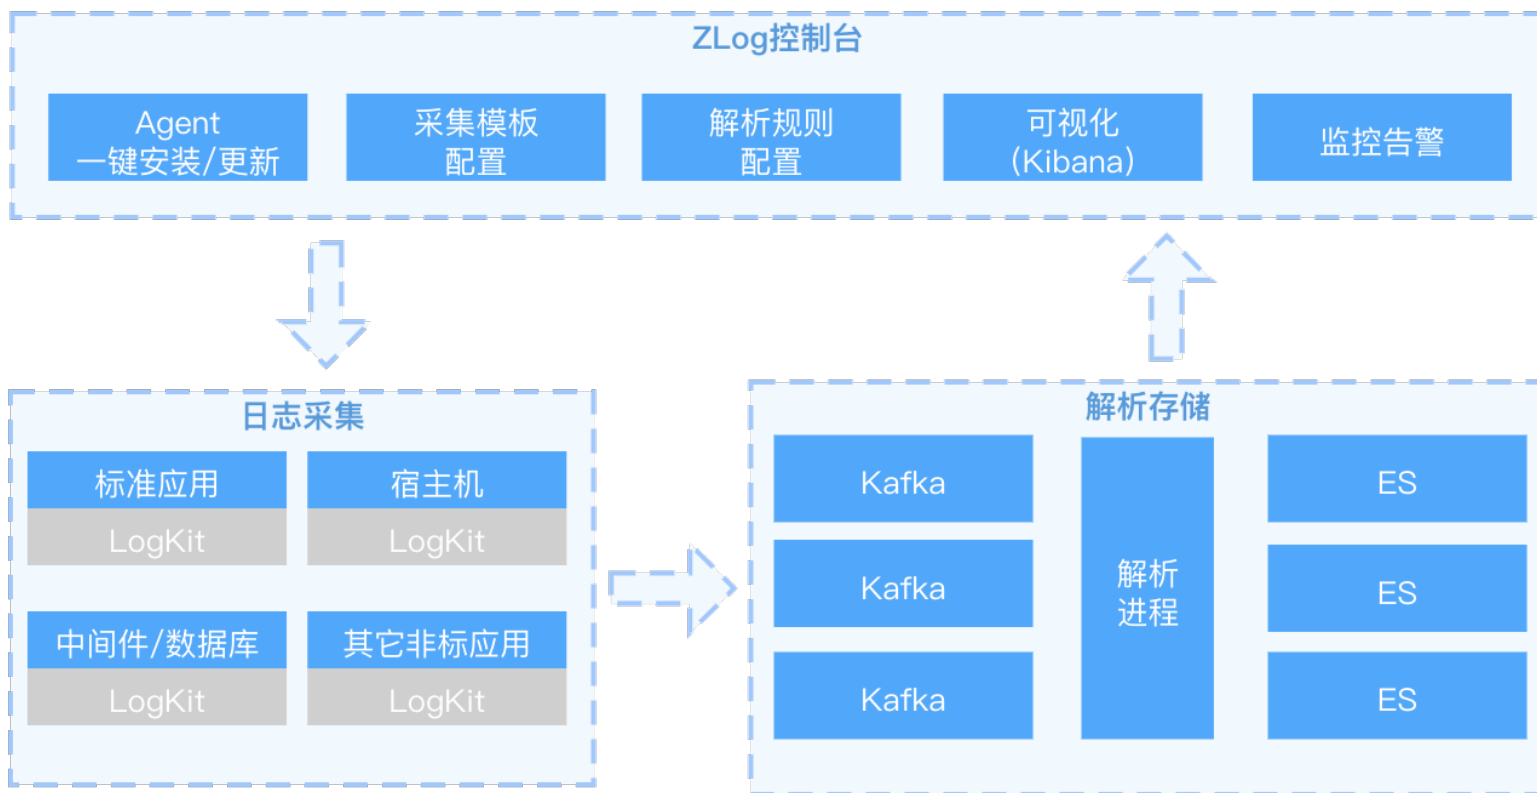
ZLog控制台

Agent
一键安装/更新

采集模板
配置

解析规则
配置

可视化
(Kibana)

监控告警

日志采集

标准应用
LogKit

宿主机
LogKit

中间件/数据库
LogKit

其它非标应用
LogKit

解析存储

Kafka

Kafka

Kafka

解析
进程

ES

ES

ES